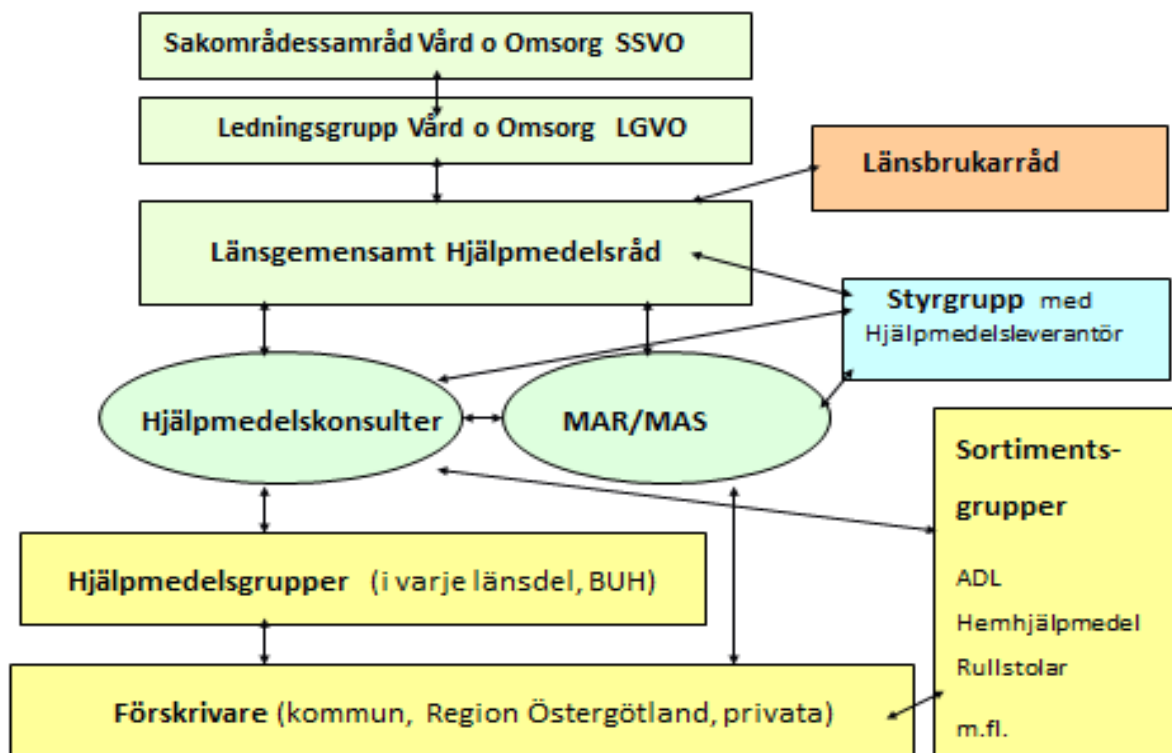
Sakområdessamråd Vård o Omsorg SSVO

Ledningsgrupp Vård o Omsorg LGVO

Länsbrukarråd

Länsgemensamt Hjälpmedelsråd

Styrgrupp med Hjälpmedelsleverantör

Hjälpmedelskonsulter

MAR/MAS

Sortimentsgrupper

ADL

Hemhjälpmedel

Rullstolar

m.fl.

Hjälpmedelsgrupper (i varje länsdel, BUH)

Förskrivare (kommun, Region Östergötland, privata)